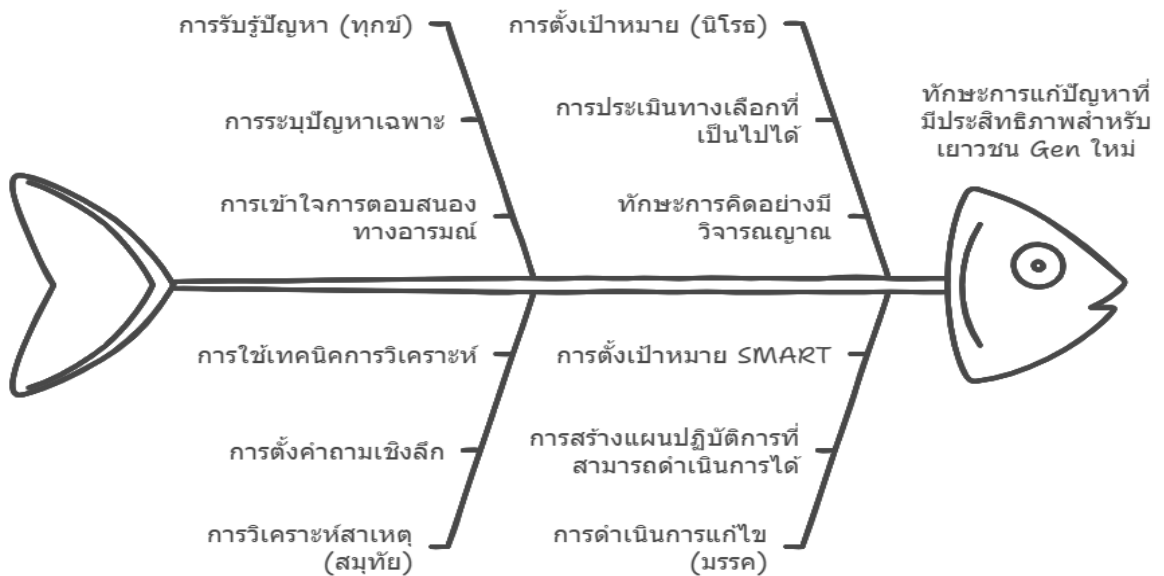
การรับรู้ปัญหา (ทุกข์)

การระบุปัญหาเฉพาะ

การเข้าใจการตอบสนองทางอารมณ์

การตั้งเป้าหมาย (นิโรธ)

การประเมินทางเลือกที่เป็นไปได้

ทักษะการคิดอย่างมีวิจารณญาณ

ทักษะการแก้ปัญหาที่มีประสิทธิภาพสำหรับเยาวชน Gen ใหม่

การใช้เทคนิคการวิเคราะห์

การตั้งคำถามเชิงลึก

การวิเคราะห์สาเหตุ (สมุทัย)

การตั้งเป้าหมาย SMART

การสร้างแผนปฏิบัติการที่สามารถดำเนินการได้

การดำเนินการแก้ไข (มรรค)